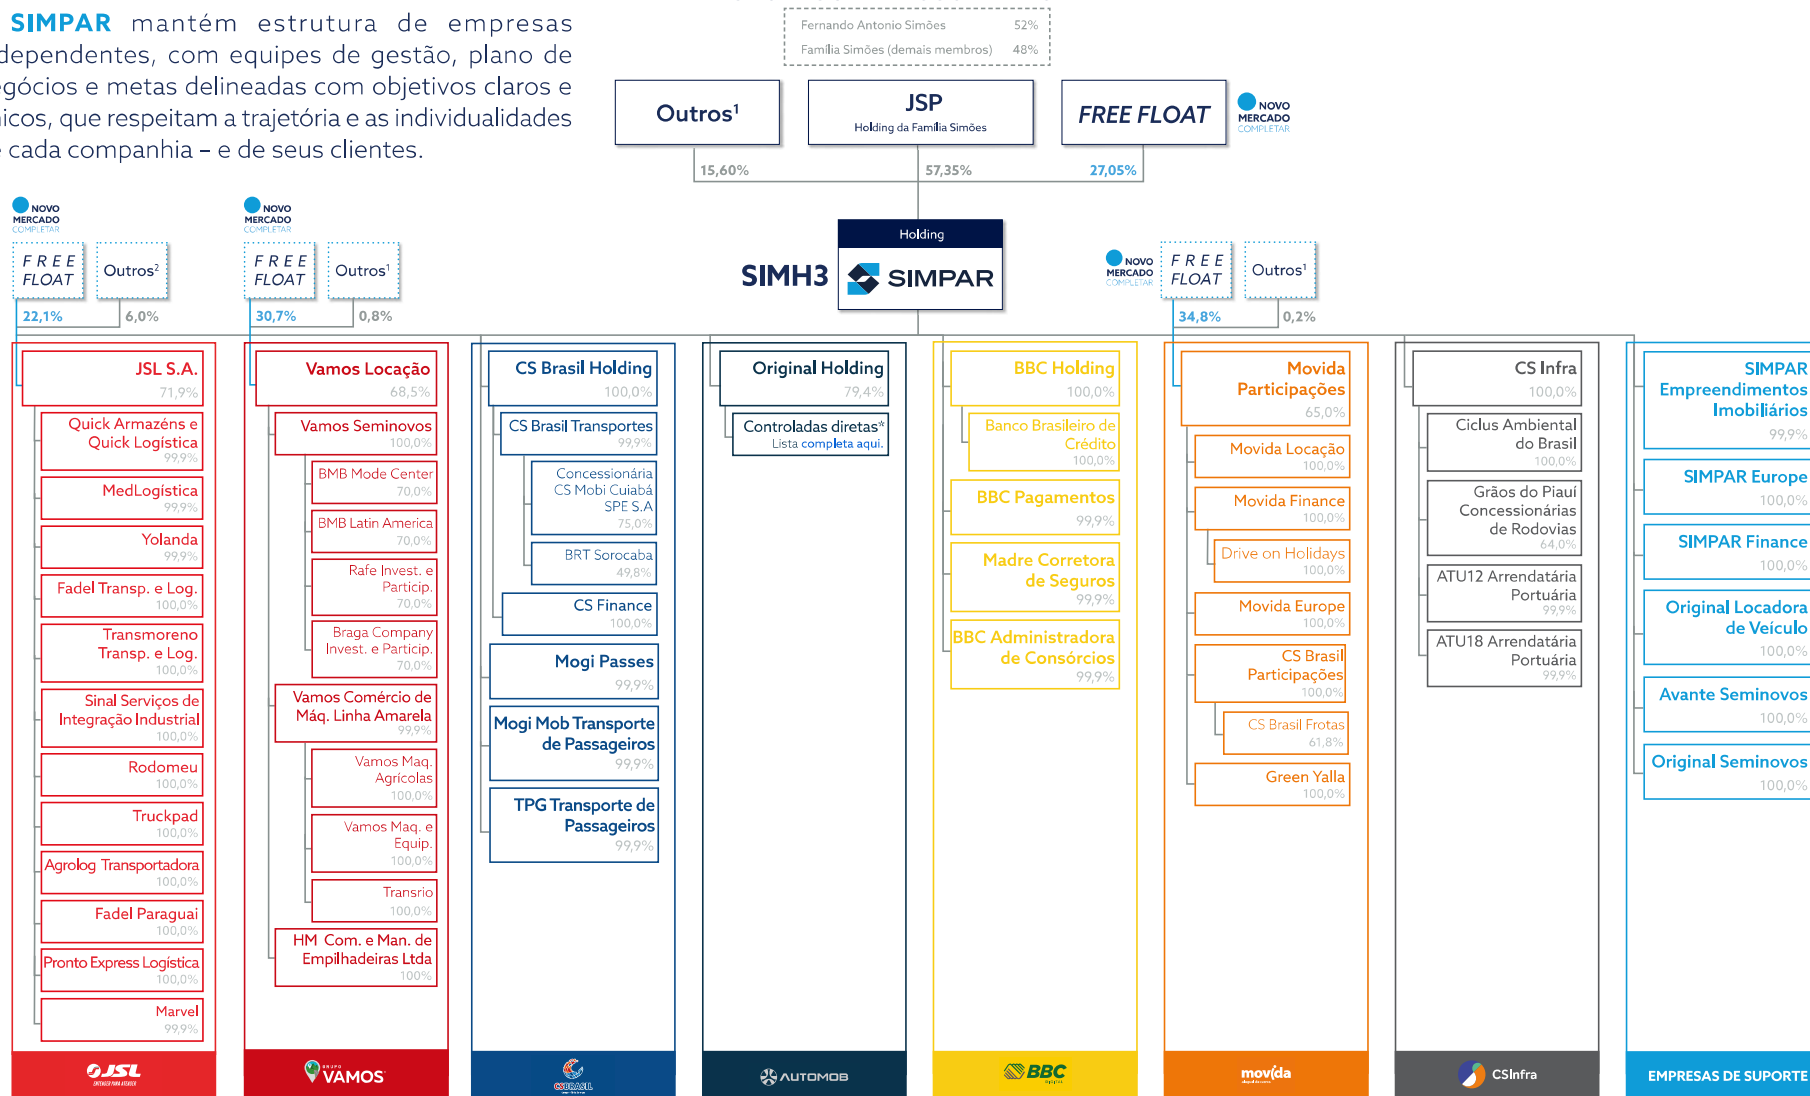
SIMPAR mantém estrutura de empresas
dependentes, com equipes de gestão, plano de
gócios e metas delineadas com objetivos claros e
icos, que respeitam a trajetória e as individualidades
cada companhia – e de seus clientes.

| Fernando Antonio Simões | 52% |
|---|---|
| Família Simões (demais membros) | 48% |

Outros¹
15,60%

JSP
Holding da Família Simões
57,35%

FREE FLOAT
27,05%

NOVO MERCADO COMPLETAR

Holding
SIMH3 SIMPAR

NOVO MERCADO COMPLETAR
FREE FLOAT 22,1%
Outros² 6,0%

NOVO MERCADO COMPLETAR
FREE FLOAT 30,7%
Outros¹ 0,8%

NOVO MERCADO COMPLETAR
FREE FLOAT 34,8%
Outros¹ 0,2%

JSL S.A. 71,9%
Quick Armazéns e Quick Logística 99,9%
MedLogística 99,9%
Yolanda 99,9%
Fadel Transp. e Log. 100,0%
Transmoreno Transp. e Log. 100,0%
Sinal Serviços de Integração Industrial 100,0%
Rodomeu 100,0%
Truckpad 100,0%
Agrolog Transportadora 100,0%
Fadel Paraguai 100,0%
Pronto Express Logística 100,0%
Marvel 99,9%
JSL

Vamos Locação 68,5%
Vamos Seminovos 100,0%
BMB Mode Center 70,0%
BMB Latin America 70,0%
Rafe Invest. e Particip. 70,0%
Braga Company Invest. e Particip. 70,0%
Vamos Comércio de Máq. Linha Amarela 99,9%
Vamos Maq. Agrícolas 100,0%
Vamos Maq. e Equip. 100,0%
Transrio 100,0%
HM Com. e Man. de Empilhadeiras Ltda 100%
GRUPO VAMOS

CS Brasil Holding 100,0%
CS Brasil Transportes 99,9%
Concessionária CS Mobi Cuiabá SPE S.A 75,0%
BRT Sorocaba 49,8%
CS Finance 100,0%
Mogi Passes 99,9%
Mogi Mob Transporte de Passageiros 99,9%
TPG Transporte de Passageiros 99,9%
CSBRASIL

Original Holding 79,4%
Controladas diretas*
Lista completa aqui.
AUTOMOB

BBC Holding 100,0%
Banco Brasileiro de Crédito 100,0%
BBC Pagamentos 99,9%
Madre Corretora de Seguros 99,9%
BBC Administradora de Consórcios 99,9%
BBC

Movida Participações 65,0%
Movida Locação 100,0%
Movida Finance 100,0%
Drive on Holidays 100,0%
Movida Europe 100,0%
CS Brasil Participações 100,0%
CS Brasil Frotas 61,8%
Green Yalla 100,0%
movida

CS Infra 100,0%
Ciclus Ambiental do Brasil 100,0%
Grãos do Piauí Concessionárias de Rodovias 64,0%
ATU12 Arrendatária Portuária 99,9%
ATU18 Arrendatária Portuária 99,9%
CSInfra

SIMPAR Empreendimentos Imobiliários 99,9%
SIMPAR Europe 100,0%
SIMPAR Finance 100,0%
Original Locadora de Veículo 100,0%
Avante Seminovos 100,0%
Original Seminovos 100,0%
EMPRESAS DE SUPORTE